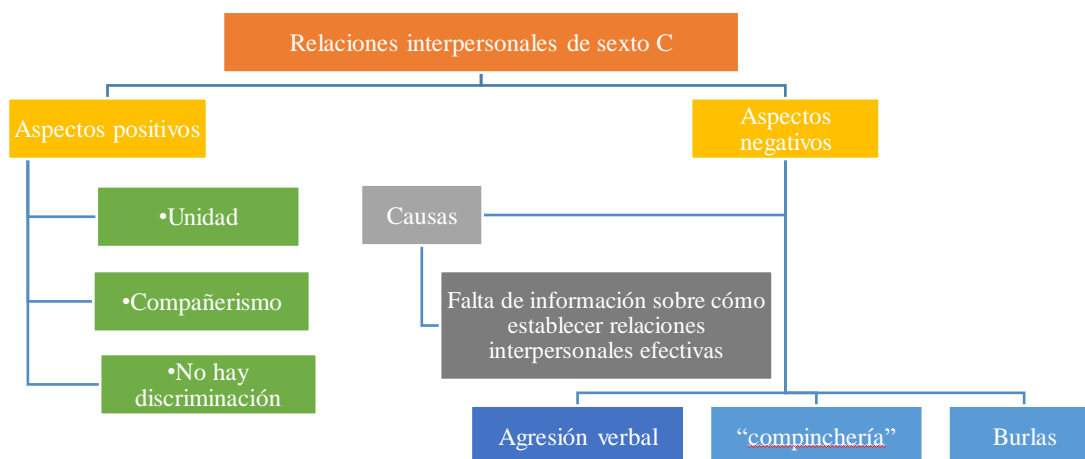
Relaciones interpersonales de sexto C

Aspectos positivos

•Unidad

•Compañerismo

•No hay discriminación

Aspectos negativos

Causas

Falta de información sobre cómo establecer relaciones interpersonales efectivas

Agresión verbal

"compinchería"

Burlas